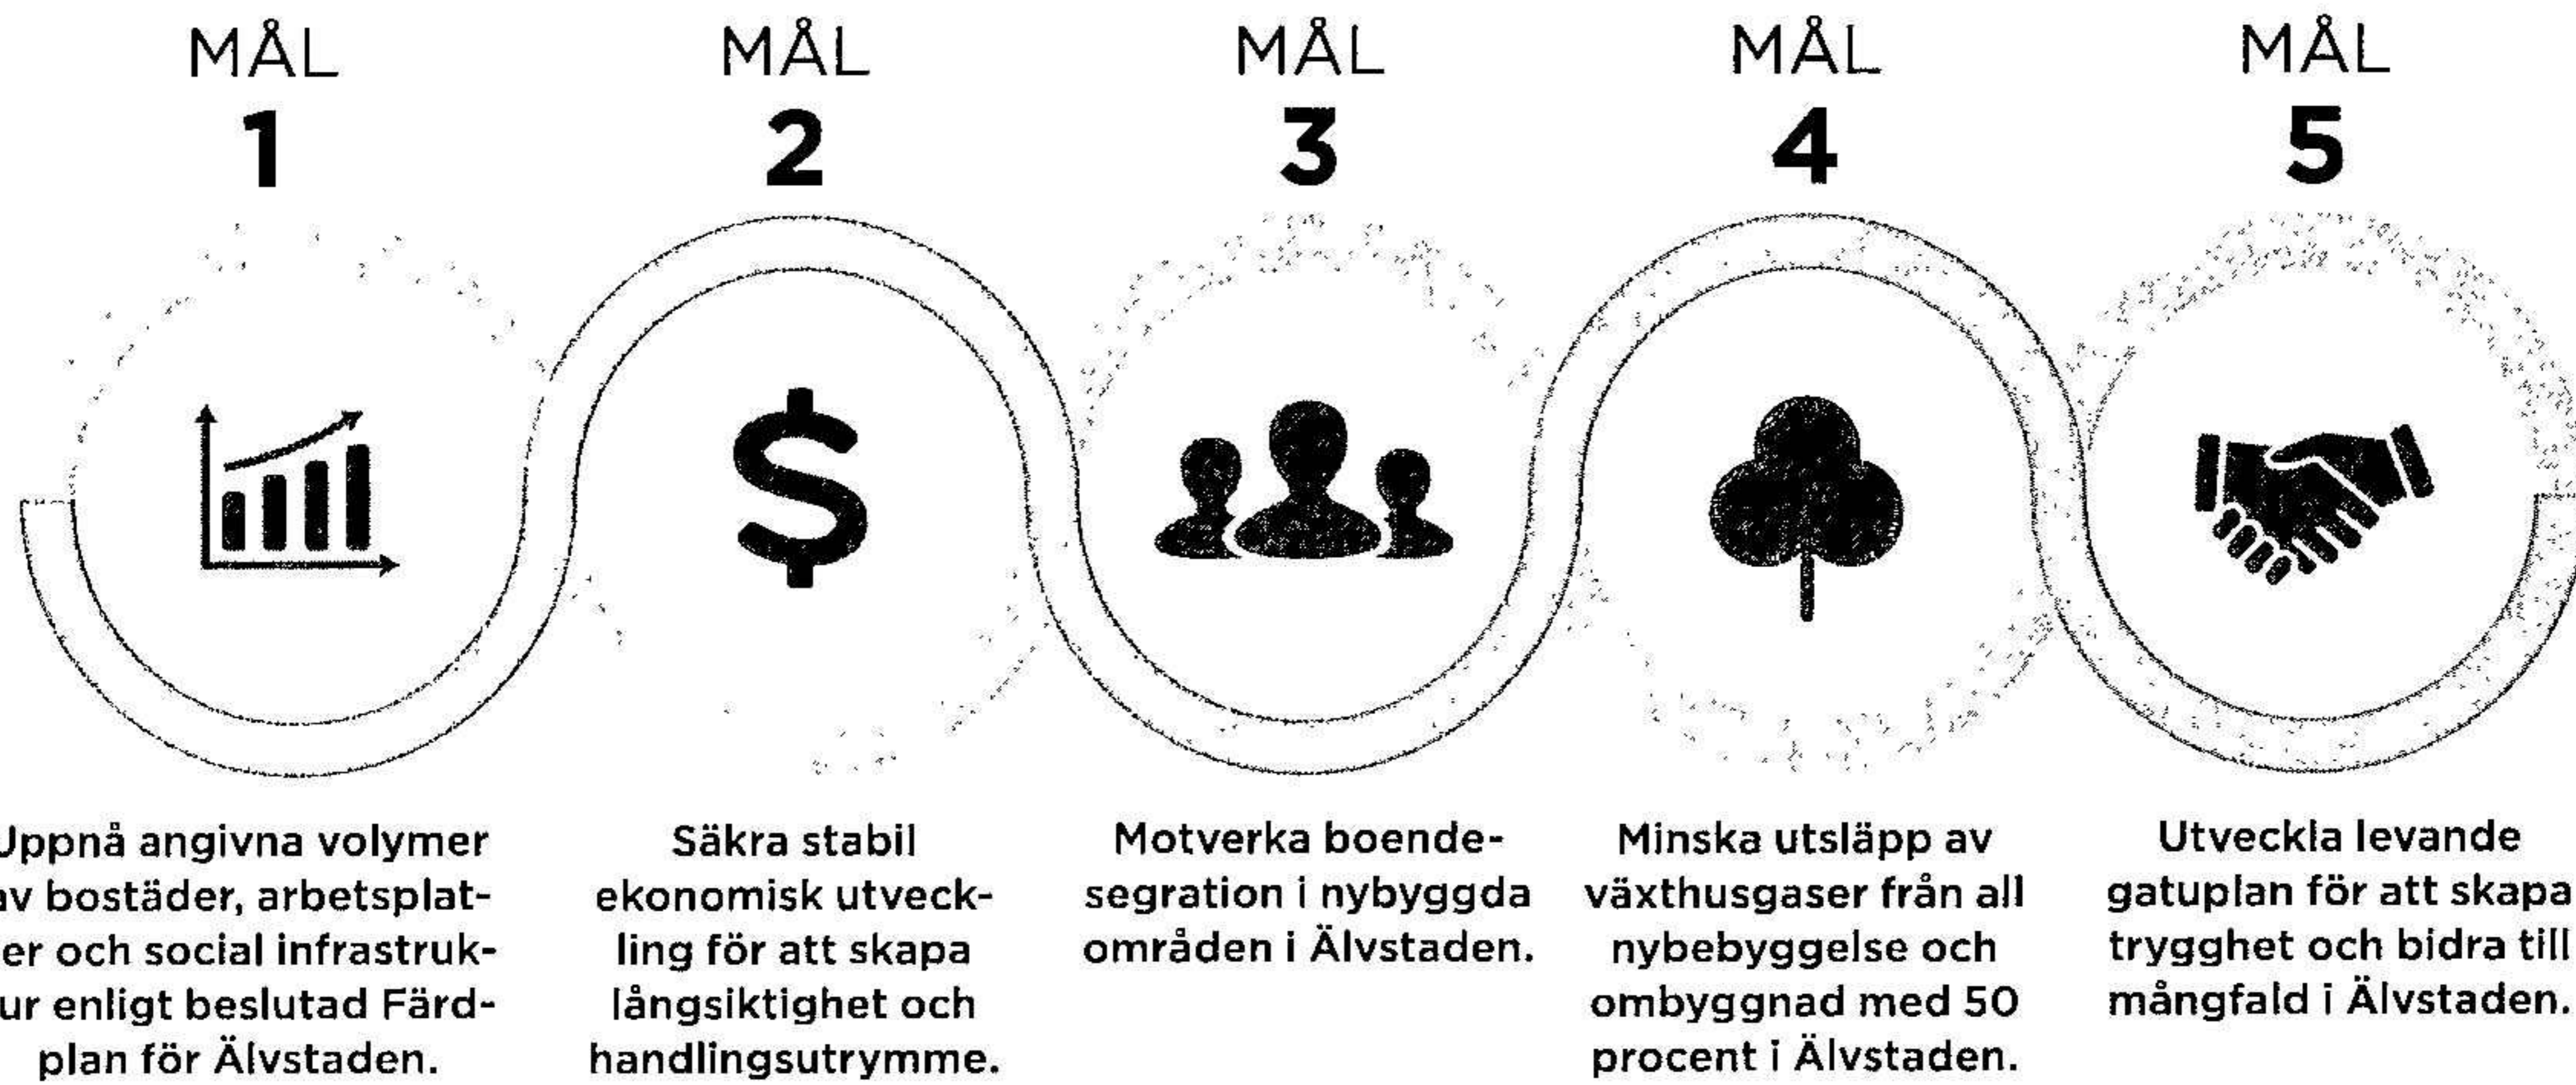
MÅL
1

MÅL
2

MÅL
3

MÅL
4

MÅL
5

Uppnå angivna volymer av bostäder, arbetsplatser och social infrastruktur enligt beslutad Färdplan för Älvstaden.

Säkra stabil ekonomisk utveckling för att skapa långsiktighet och handlingsutrymme.

Motverka boendesegration i nybyggda områden i Älvstaden.

Minska utsläpp av växthusgaser från all nybebyggelse och ombyggnad med 50 procent i Älvstaden.

Utveckla levande gatuplan för att skapa trygghet och bidra till mångfald i Älvstaden.